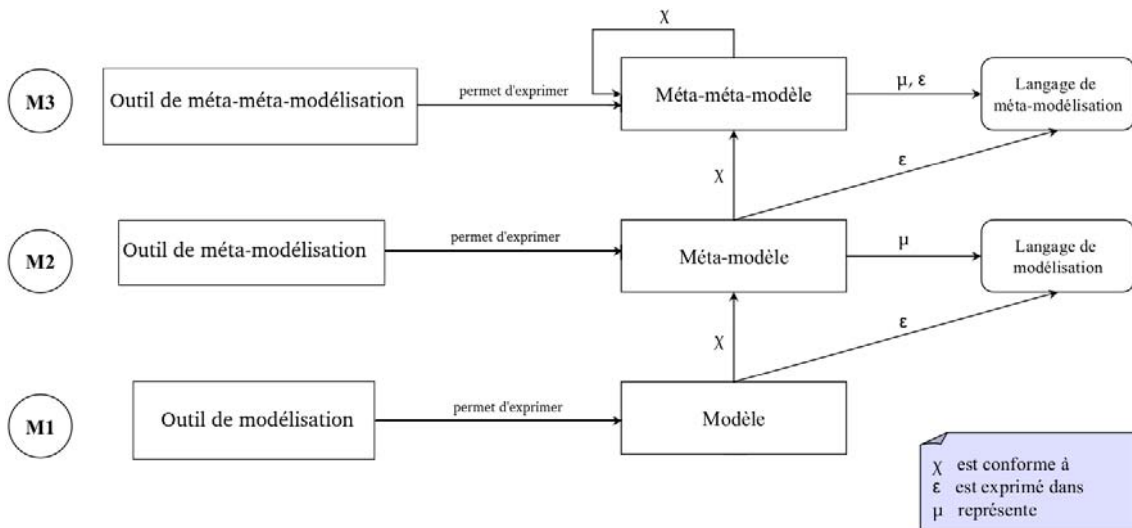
M3

Outil de méta-méta-modélisation

permet d'exprimer

$\chi$

Méta-méta-modèle

$\mu$, $\varepsilon$

Langage de méta-modélisation

$\chi$

$\varepsilon$

M2

Outil de méta-modélisation

permet d'exprimer

Méta-modèle

$\mu$

Langage de modélisation

$\chi$

$\varepsilon$

M1

Outil de modélisation

permet d'exprimer

Modèle

$\chi$ est conforme à
$\varepsilon$ est exprimé dans
$\mu$ représente